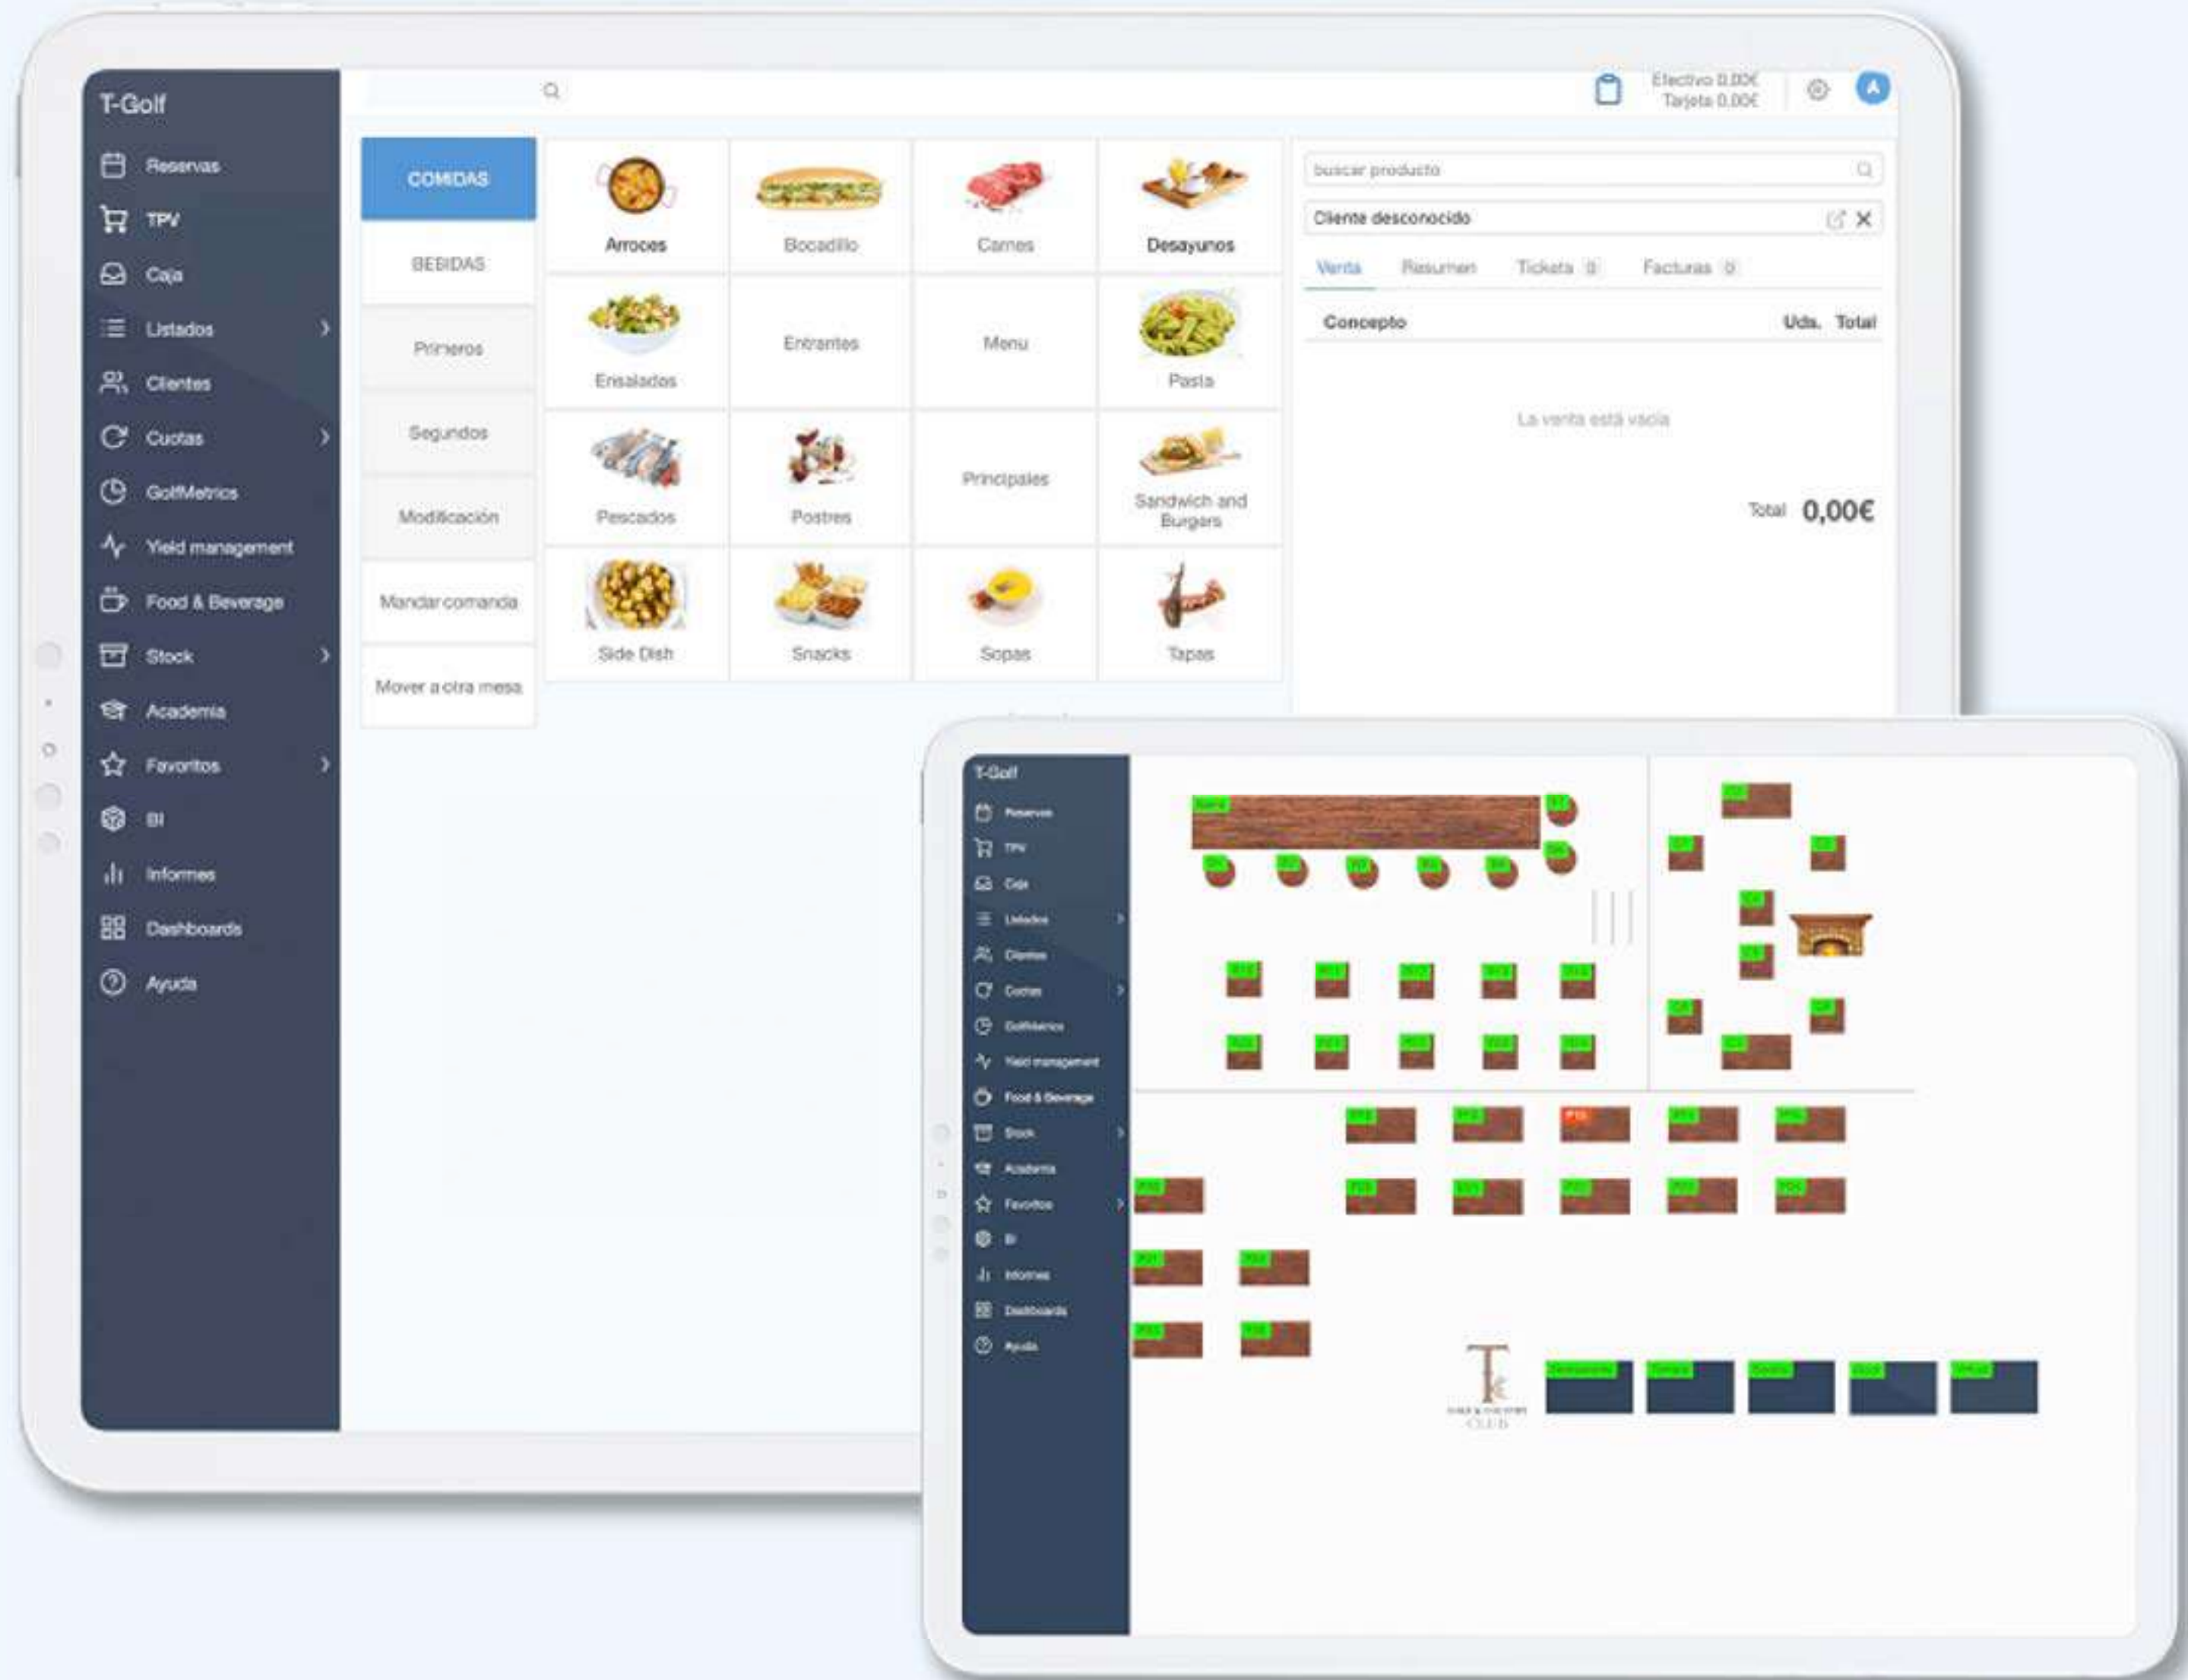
T-Golf

Reservas
TPV
Caja
Listados
Clientes
Cuotas
GolfMetrics
Yield management
Food & Beverage
Stock
Academia
Favoritos
BI
Informes
Dashboards
Ayuda

Efectivo 0,00€
Tarjeta 0,00€

A

COMIDAS
BEBIDAS
Primeros
Segundos
Modificación
Mandar comanda
Mover a otra mesa

Arroces
Bocadillo
Carnes
Desayunos
Ensaladas
Entrantes
Menu
Pasta
Pescados
Postres
Principales
Sandwich and Burgers
Side Dish
Snacks
Sopas
Tapas

buscar producto
Cliente desconocido
Venta
Resumen
Tickets 0
Facturas 0
Concepto
Uds.
Total
La venta está vacía
Total 0,00€

T-Golf
Reservas
TPV
Caja
Listados
Clientes
Cuotas
GolfMetrics
Yield management
Food & Beverage
Stock
Academia
Favoritos
BI
Informes
Dashboards
Ayuda

Barra

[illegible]
CLUB